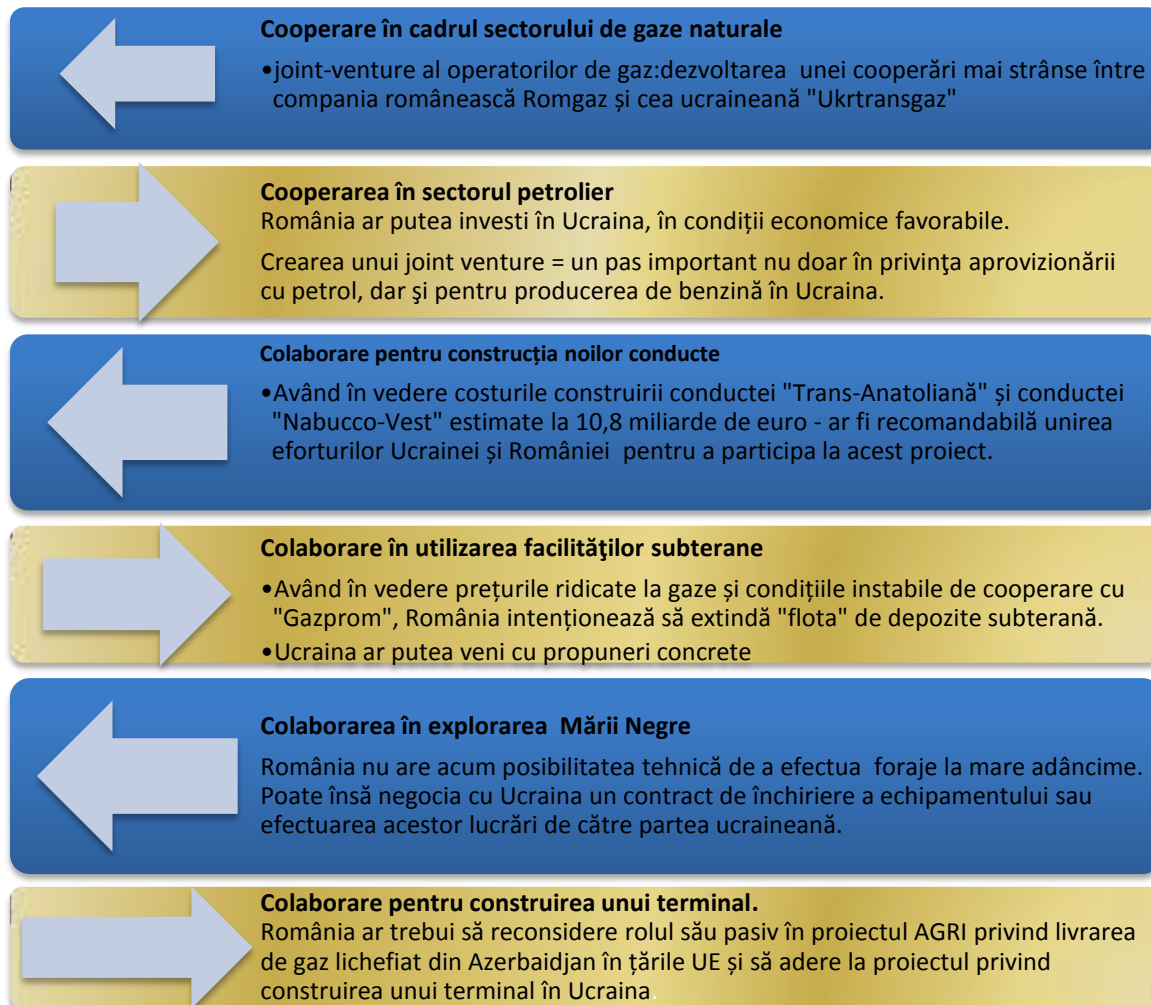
**Cooperare în cadrul sectorului de gaze naturale**

•joint-venture al operatorilor de gaz:dezvoltarea unei cooperări mai strânse între compania românească Romgaz și cea ucraineană "Ukrtransgaz"

**Cooperarea în sectorul petrolier**

România ar putea investi în Ucraina, în condiții economice favorabile.

Crearea unui joint venture = un pas important nu doar în privinţa aprovizionării cu petrol, dar şi pentru producerea de benzină în Ucraina.

**Colaborare pentru construcția noilor conducte**

•Având în vedere costurile construirii conductei "Trans-Anatoliană" și conductei "Nabucco-Vest" estimate la 10,8 miliarde de euro - ar fi recomandabilă unirea eforturilor Ucrainei și României pentru a participa la acest proiect.

**Colaborare în utilizarea facilităţilor subterane**

•Având în vedere preţurile ridicate la gaze și condițiile instabile de cooperare cu "Gazprom", România intenționează să extindă "flota" de depozite subterană.

•Ucraina ar putea veni cu propuneri concrete

**Colaborarea în explorarea Mării Negre**

România nu are acum posibilitatea tehnică de a efectua foraje la mare adâncime. Poate însă negocia cu Ucraina un contract de închiriere a echipamentului sau efectuarea acestor lucrări de către partea ucraineană.

**Colaborare pentru construirea unui terminal.**

România ar trebui să reconsidere rolul său pasiv în proiectul AGRI privind livrarea de gaz lichefiat din Azerbaidjan în țările UE și să adere la proiectul privind construirea unui terminal în Ucraina.